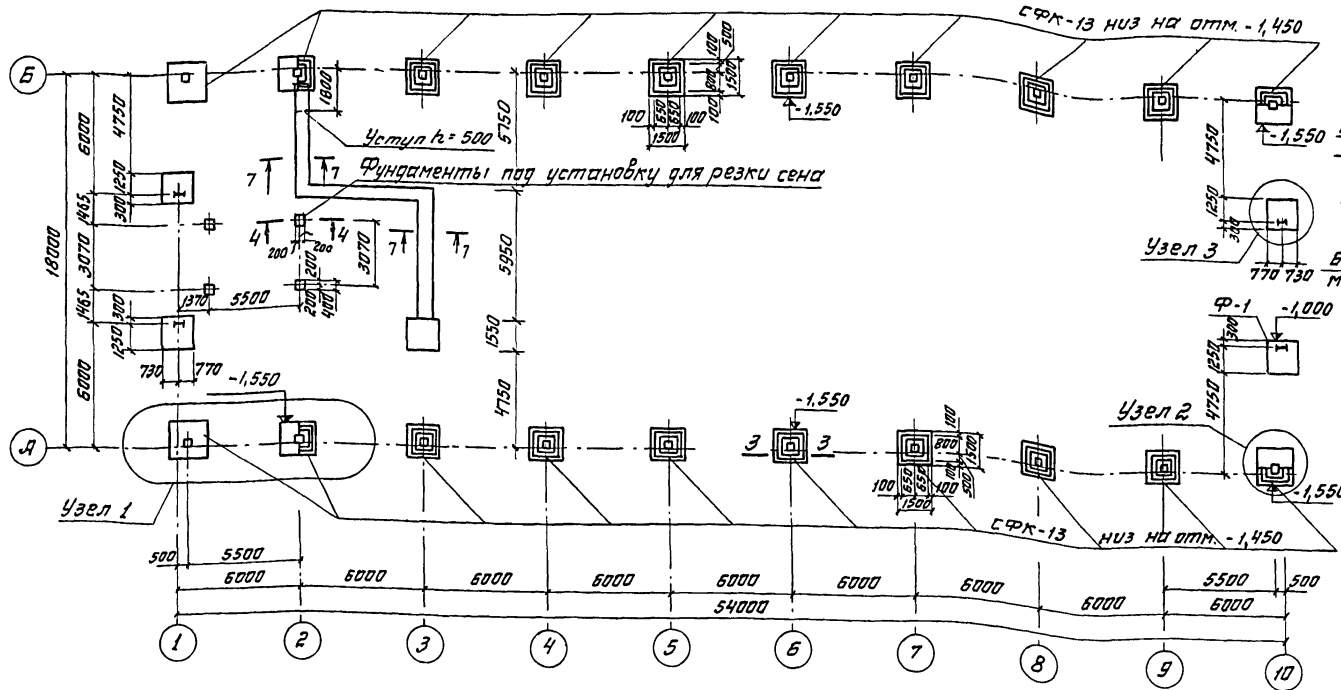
СФК-13 низ на отм. -1,450

Б

4750
6000
1800
Уступ h= 500
5750
100 650 650 100
1500
100 500 100 1500 500 100
-1,550
4750
-1,550

Фундаменты под установку для резки сена
7 7 7 7
1250
300
1465
4 200 200 4
3070
3070
5950
18000
1250 300
Узел 3
770 730
Б
М
1465
1370
5500
200 400
1550
Ф-1
-1,000
300
1250
300
1250
730 770
-1,550
6000
4750
-1,550
4750
Узел 2
А
3 3
100 800 100 1500 500
100 650 650 100
1500
-1,550
Узел 1
СФК-13 низ на отм. -1,450
500
5500
6000 6000 6000 6000 6000 6000 6000 6000
5500 500
6000
54000
1 2 3 4 5 6 7 8 9 10